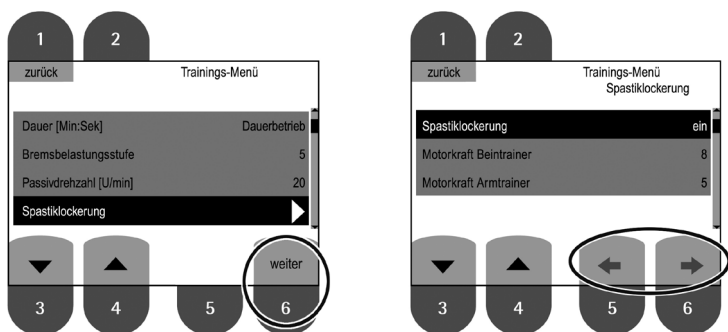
1 2

zurück Trainings-Menü

| Dauer [Min:Sek] | Dauerbetrieb |
|---|---|
| Bremsbelastungsstufe | 5 |
| Passivdrehzahl [U/min] | 20 |
| Spastiklockerung | |

weiter

3 4 5 6

1 2

zurück Trainings-Menü Spastiklockerung

| Spastiklockerung | ein |
|---|---|
| Motorkraft Beintrainer | 8 |
| Motorkraft Armtrainer | 5 |

3 4 5 6